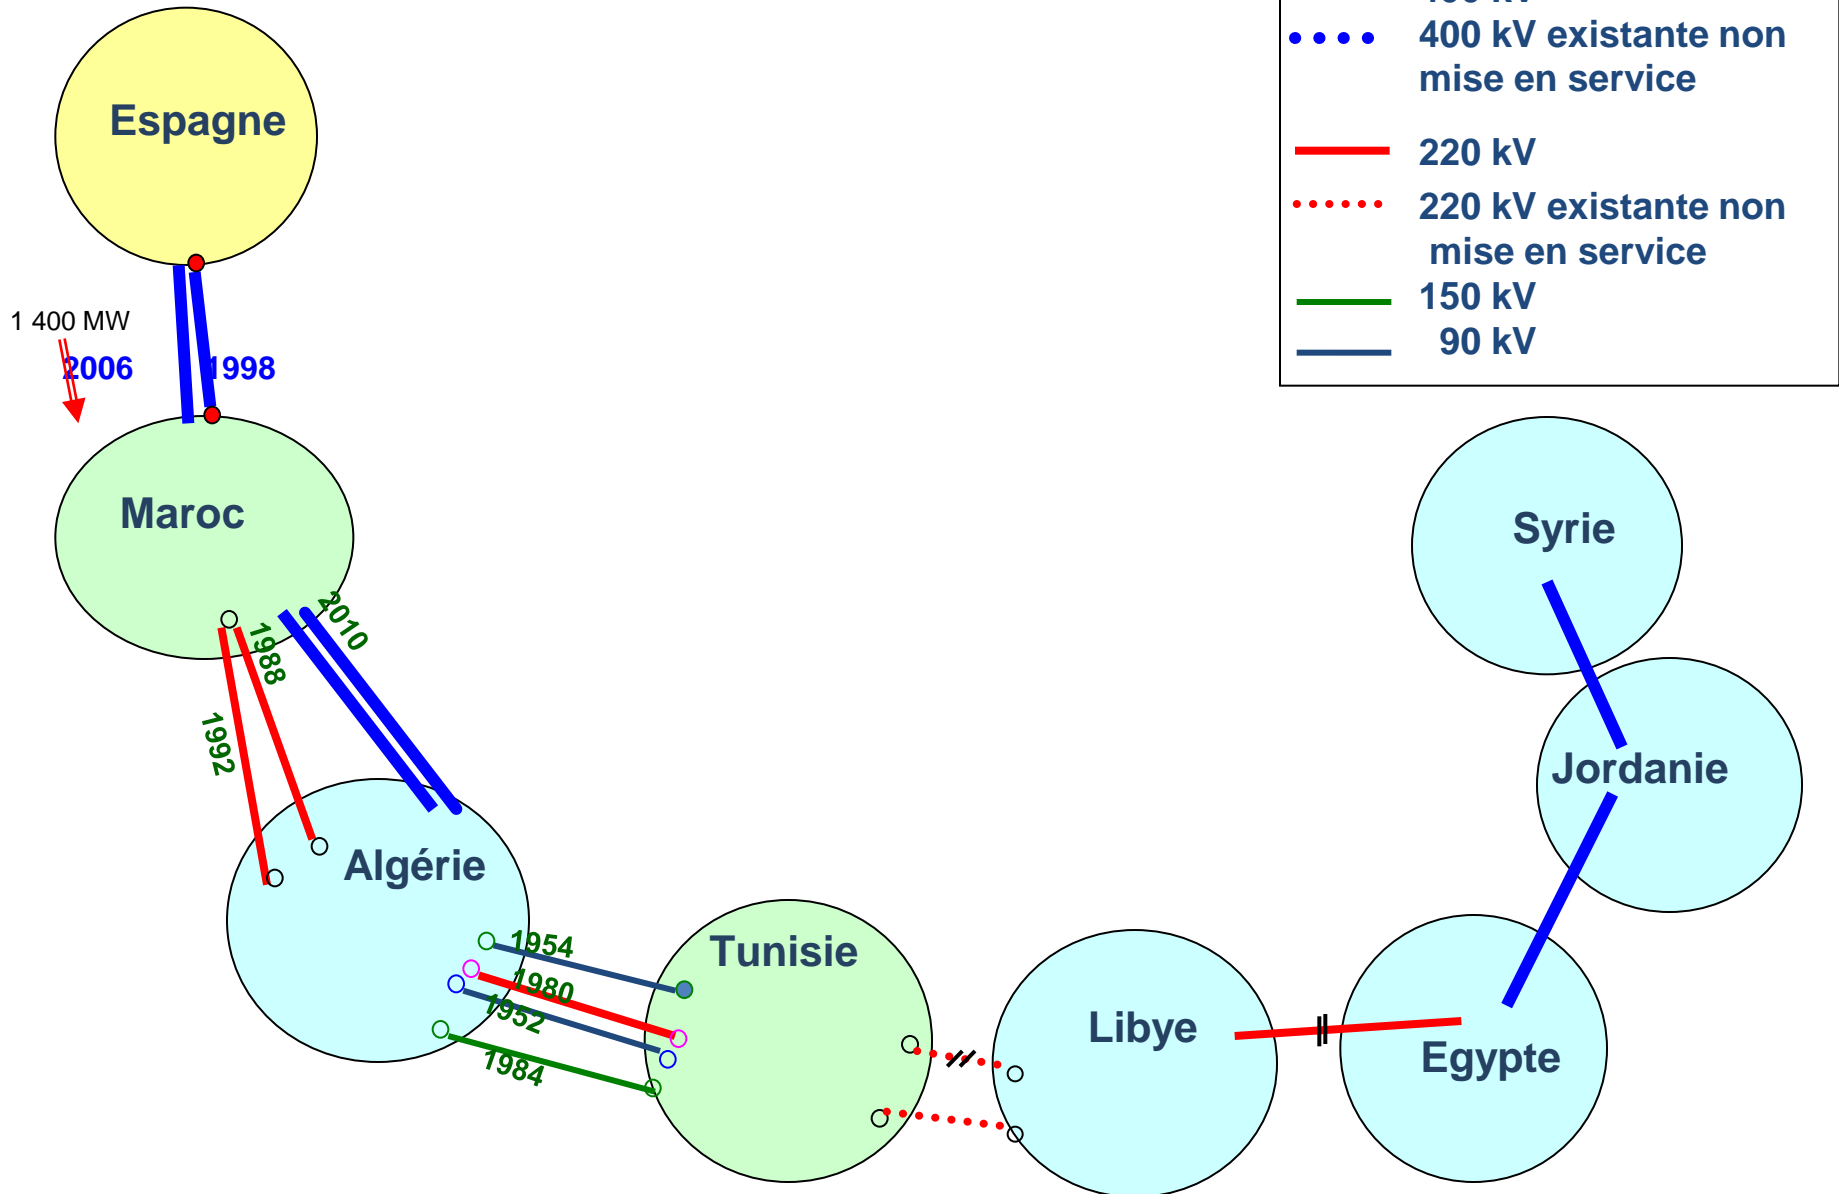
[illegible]
400 kV existante non mise en service
220 kV
220 kV existante non mise en service
150 kV
90 kV

Espagne
1 400 MW
2006
1998
Maroc
2010
1988
1992
Algérie
1954
1980
1952
1984
Tunisie
Libye
Egypte
Syrie
Jordanie